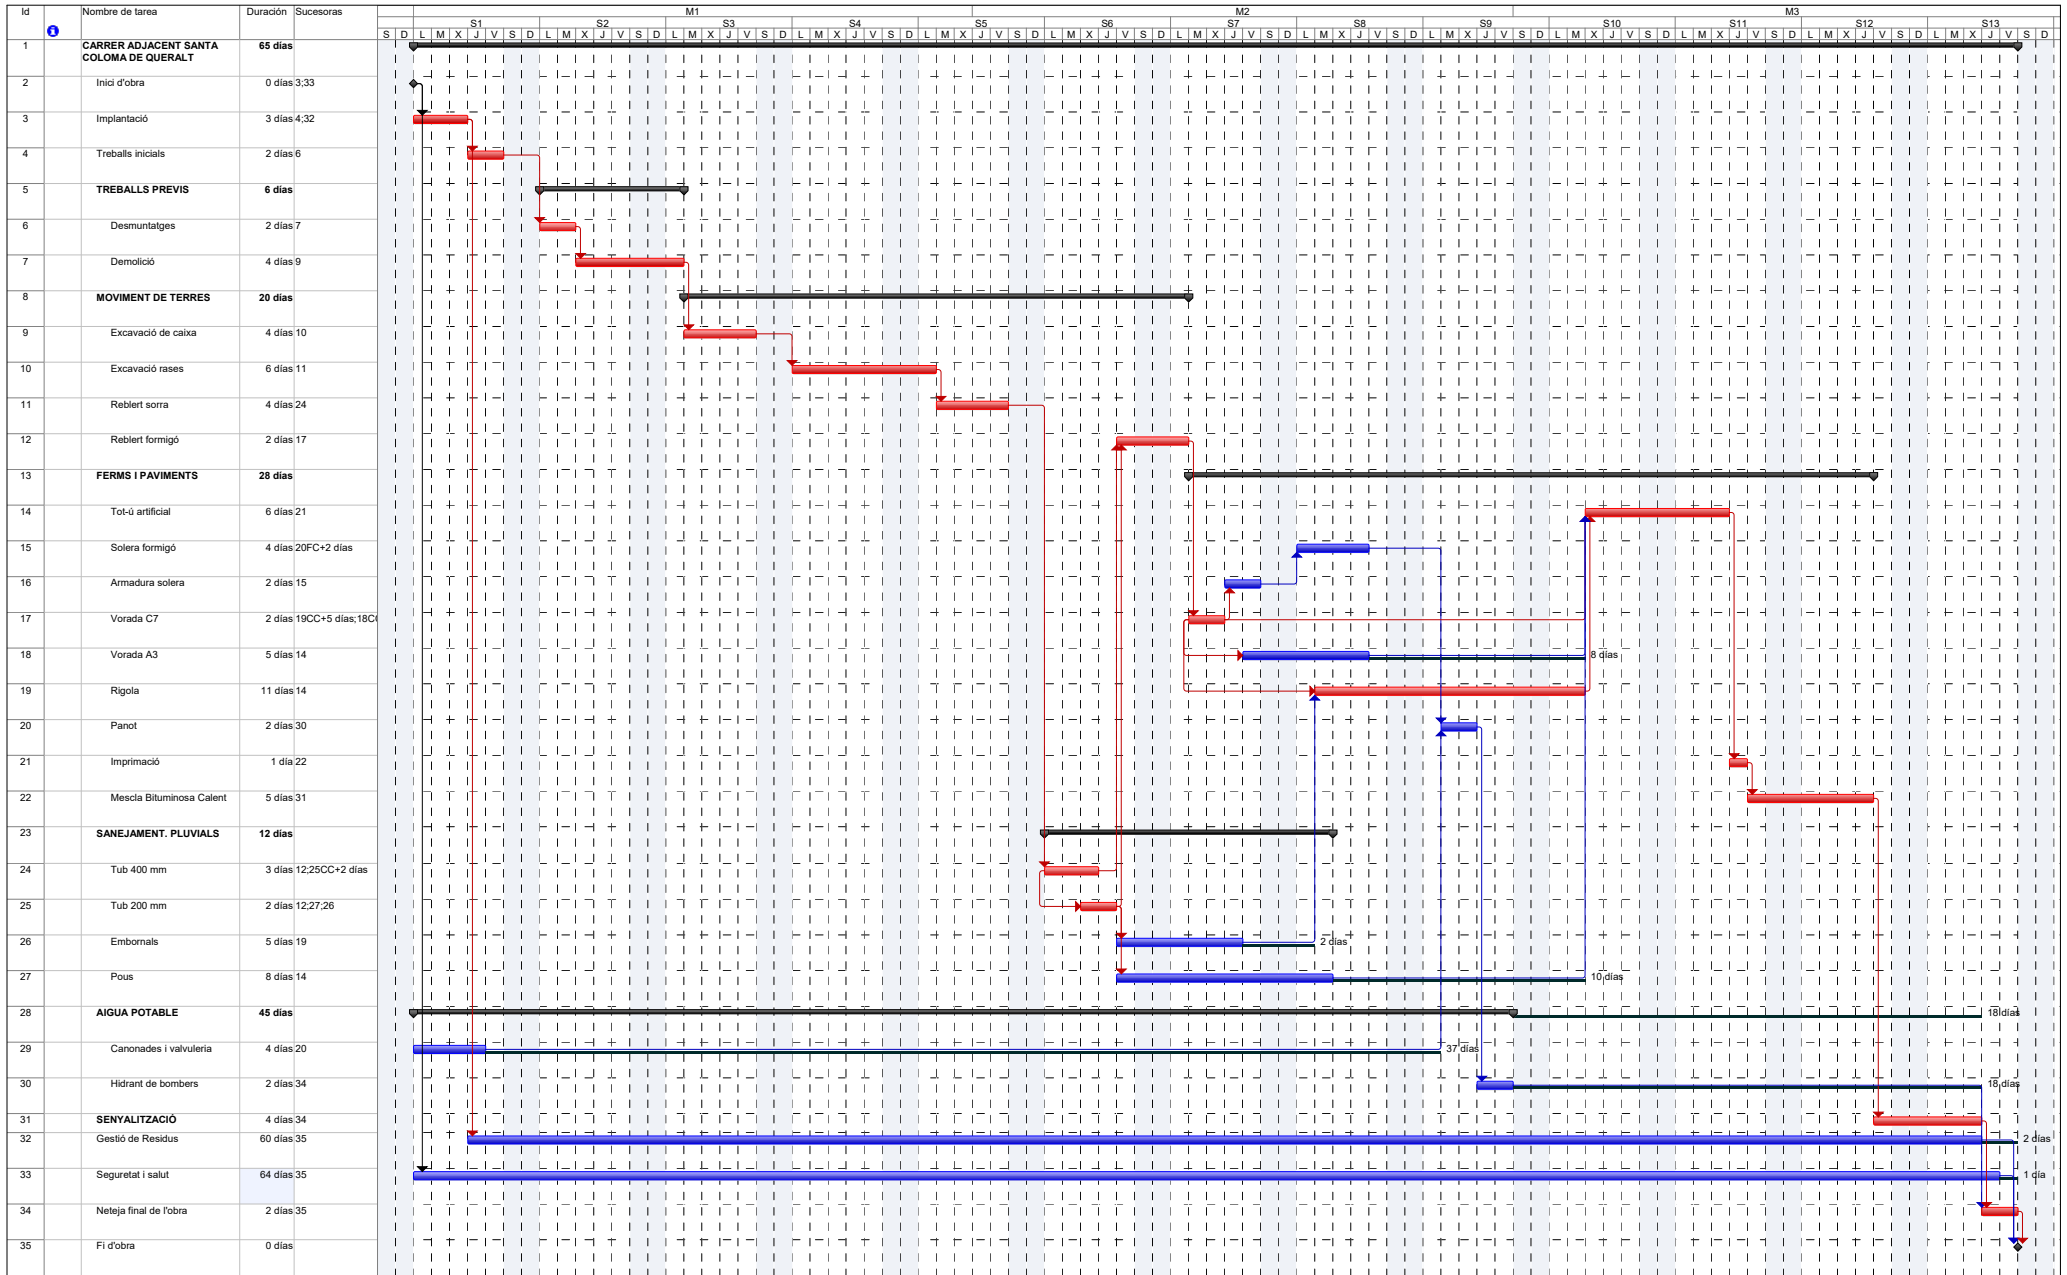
| Id | Nombre de tarea | Duración | Sucesoras |
|---|---|---|---|
| 1 | CARRER ADJACENT SANTA COLOMA DE QUERALT | 65 días | |
| 2 | Inici d'obra | 0 días | 3;33 |
| 3 | Implantació | 3 días | 4;32 |
| 4 | Treballs inicials | 2 días | 6 |
| 5 | TREBALLS PREVIS | 6 días | |
| 6 | Desmuntatges | 2 días | 7 |
| 7 | Demolició | 4 días | 9 |
| 8 | MOVIMENT DE TERRES | 20 días | |
| 9 | Excavació de caixa | 4 días | 10 |
| 10 | Excavació rases | 6 días | 11 |
| 11 | Reblert sorra | 4 días | 24 |
| 12 | Reblert formigó | 2 días | 17 |
| 13 | FERMS I PAVIMENTS | 28 días | |
| 14 | Tot-ú artificial | 6 días | 21 |
| 15 | Solera formigó | 4 días | 20FC+2 días |
| 16 | Armadura solera | 2 días | 15 |
| 17 | Vorada C7 | 2 días | 19CC+5 días;18C( |
| 18 | Vorada A3 | 5 días | 14 |
| 19 | Rigola | 11 días | 14 |
| 20 | Panot | 2 días | 30 |
| 21 | Imprimació | 1 día | 22 |
| 22 | Mescla Bituminosa Calent | 5 días | 31 |
| 23 | SANEJAMENT. PLUVIALS | 12 días | |
| 24 | Tub 400 mm | 3 días | 12;25CC+2 días |
| 25 | Tub 200 mm | 2 días | 12;27;26 |
| 26 | Embornals | 5 días | 19 |
| 27 | Pous | 8 días | 14 |
| 28 | AIGUA POTABLE | 45 días | |
| 29 | Canonades i valvuleria | 4 días | 20 |
| 30 | Hidrant de bombers | 2 días | 34 |
| 31 | SENYALITZACIÓ | 4 días | 34 |
| 32 | Gestió de Residus | 60 días | 35 |
| 33 | Seguretat i salut | 64 días | 35 |
| 34 | Neteja final de l'obra | 2 días | 35 |
| 35 | Fi d'obra | 0 días | |

M1 M2 M3
S1 S2 S3 S4 S5 S6 S7 S8 S9 S10 S11 S12 S13
S D L M X J V S D L M X J V S D L M X J V S D L M X J V S D L M X J V S D L M X J V S D L M X J V S D L M X J V S D L M X J V S D L M X J V S D L M X J V S D L M X J V S D L M X J V S D L M X J V S D

8 días
2 días
10 días
18 días
37 días
18 días
2 días
1 día